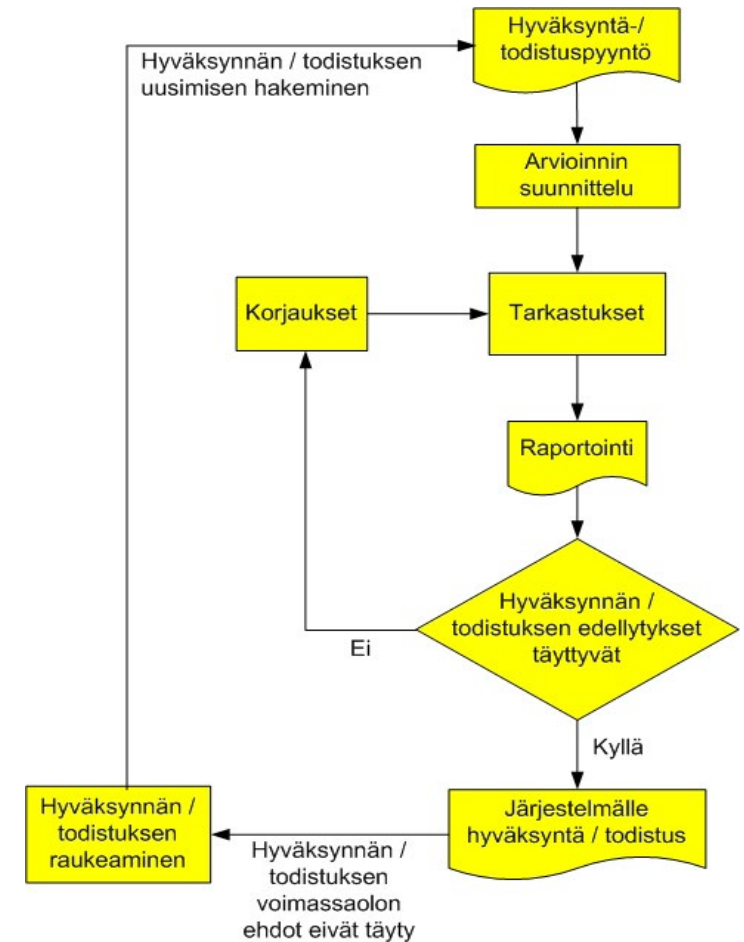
Hyväksyntä-/ todistuspyyntö

Hyväksynnän / todistuksen uusimisen hakeminen

Arvioinnin suunnittelu

Korjaukset

Tarkastukset

Raportointi

Hyväksynnän / todistuksen edellytykset täyttyvät

Ei

Kyllä

Hyväksynnän / todistuksen raukeaminen

Järjestelmälle hyväksyntä / todistus

Hyväksynnän / todistuksen voimassaolon ehdot eivät täyty